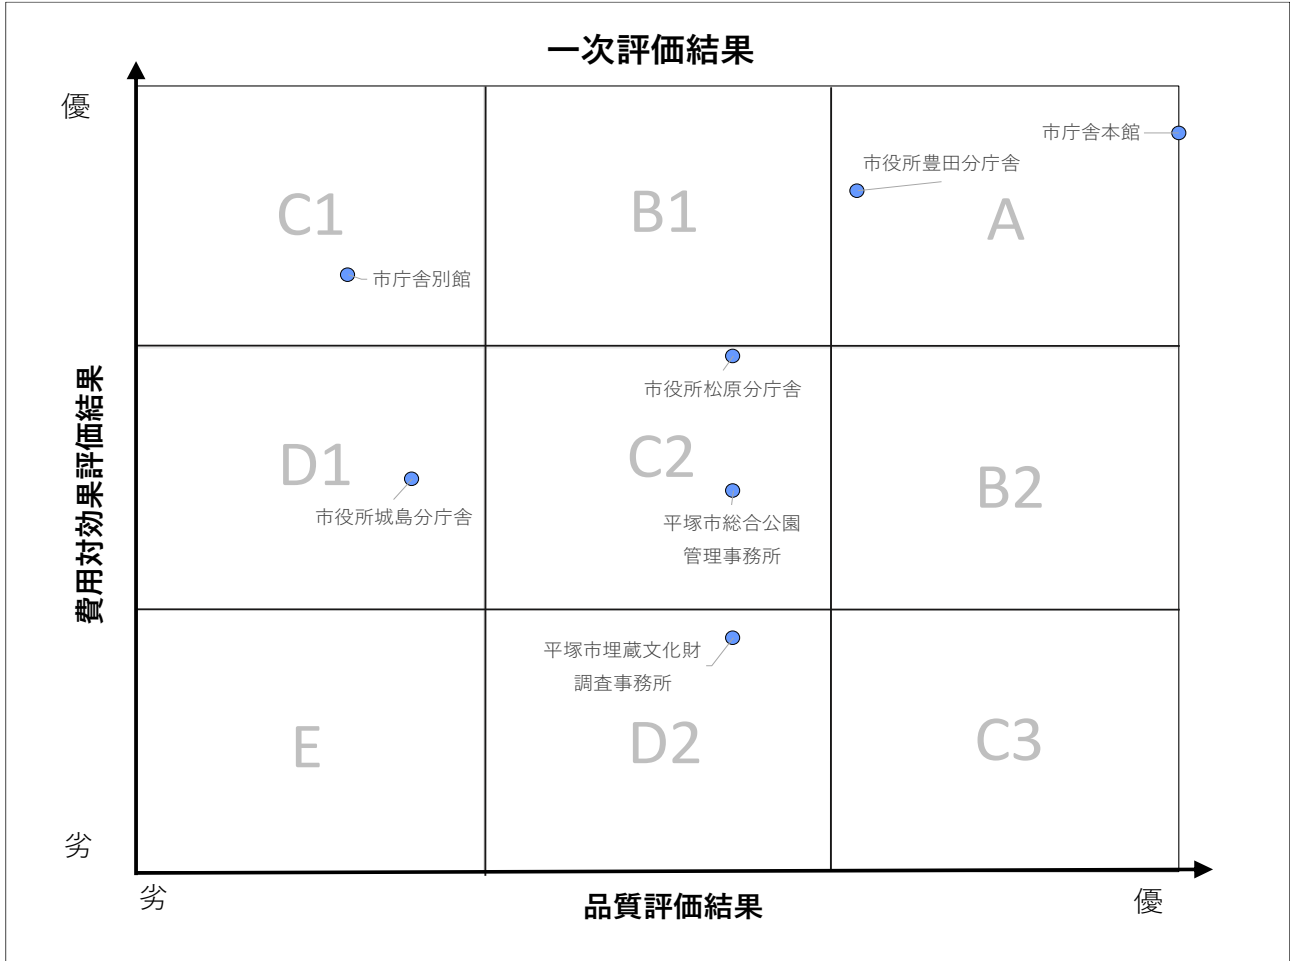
一次評価結果

優

費用対効果評価結果

劣

C1

市庁舎別館

B1

市役所豊田分庁舎

市庁舎本館

A

市役所松原分庁舎

D1

市役所城島分庁舎

C2

平塚市総合公園
管理事務所

B2

平塚市埋蔵文化財
調査事務所

E

D2

C3

劣

品質評価結果

優